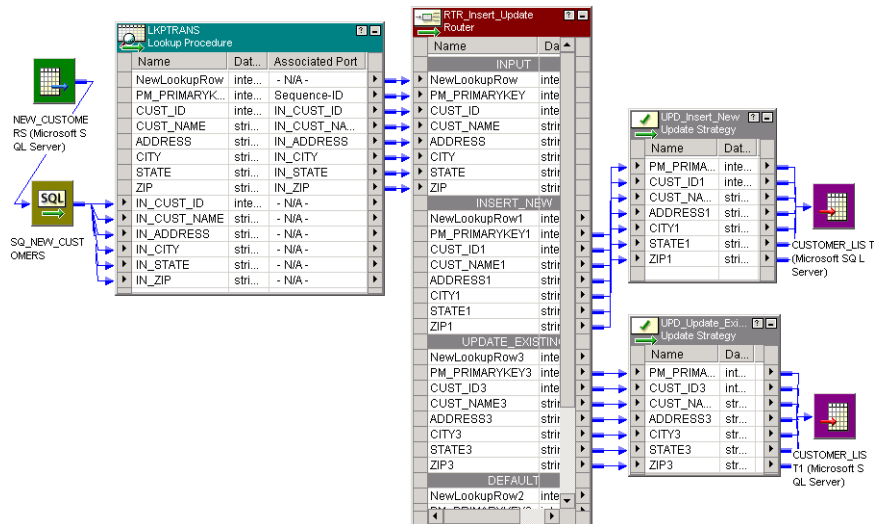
NEW_CUSTOMERS (Microsoft SQL Server)

SQL

SQ_NEW_CUSTOMERS

LKPTRANS
Lookup Procedure

| Name | Dat... | Associated Port |
|---|---|---|
| NewLookupRow | inte... | - N/A - |
| PM_PRIMARYK... | inte... | Sequence-ID |
| CUST_ID | inte... | IN_CUST_ID |
| CUST_NAME | stri... | IN_CUST_NA... |
| ADDRESS | stri... | IN_ADDRESS |
| CITY | stri... | IN_CITY |
| STATE | stri... | IN_STATE |
| ZIP | stri... | IN_ZIP |
| IN_CUST_ID | inte... | - N/A - |
| IN_CUST_NAME | stri... | - N/A - |
| IN_ADDRESS | stri... | - N/A - |
| IN_CITY | stri... | - N/A - |
| IN_STATE | stri... | - N/A - |
| IN_ZIP | stri... | - N/A - |

RTR_Insert_Update
Router

| Name | Da |
|---|---|
| INPUT | |
| NewLookupRow | inte |
| PM_PRIMARYKEY | inte |
| CUST_ID | inte |
| CUST_NAME | strir |
| ADDRESS | strir |
| CITY | strir |
| STATE | strir |
| ZIP | strir |
| INSERT_NEW | |
| NewLookupRow1 | inte |
| PM_PRIMARYKEY1 | inte |
| CUST_ID1 | inte |
| CUST_NAME1 | strir |
| ADDRESS1 | strir |
| CITY1 | strir |
| STATE1 | strir |
| ZIP1 | strir |
| UPDATE_EXISTIN | |
| NewLookupRow3 | inte |
| PM_PRIMARYKEY3 | inte |
| CUST_ID3 | inte |
| CUST_NAME3 | strir |
| ADDRESS3 | strir |
| CITY3 | strir |
| STATE3 | strir |
| ZIP3 | strir |
| DEFAULT | |
| NewLookupRow2 | inte |

UPD_Insert_New
Update Strategy

| Name | Dat... |
|---|---|
| PM_PRIMA... | inte... |
| CUST_ID1 | inte... |
| CUST_NA... | stri... |
| ADDRESS1 | stri... |
| CITY1 | stri... |
| STATE1 | stri... |
| ZIP1 | stri... |

CUSTOMER_LIST (Microsoft SQL Server)

UPD_Update_Exi...
Update Strategy

| Name | Da... |
|---|---|
| PM_PRIMA... | int... |
| CUST_ID3 | int... |
| CUST_NA... | str... |
| ADDRESS3 | str... |
| CITY3 | str... |
| STATE3 | str... |
| ZIP3 | str... |

CUSTOMER_LIST1 (Microsoft SQL Server)